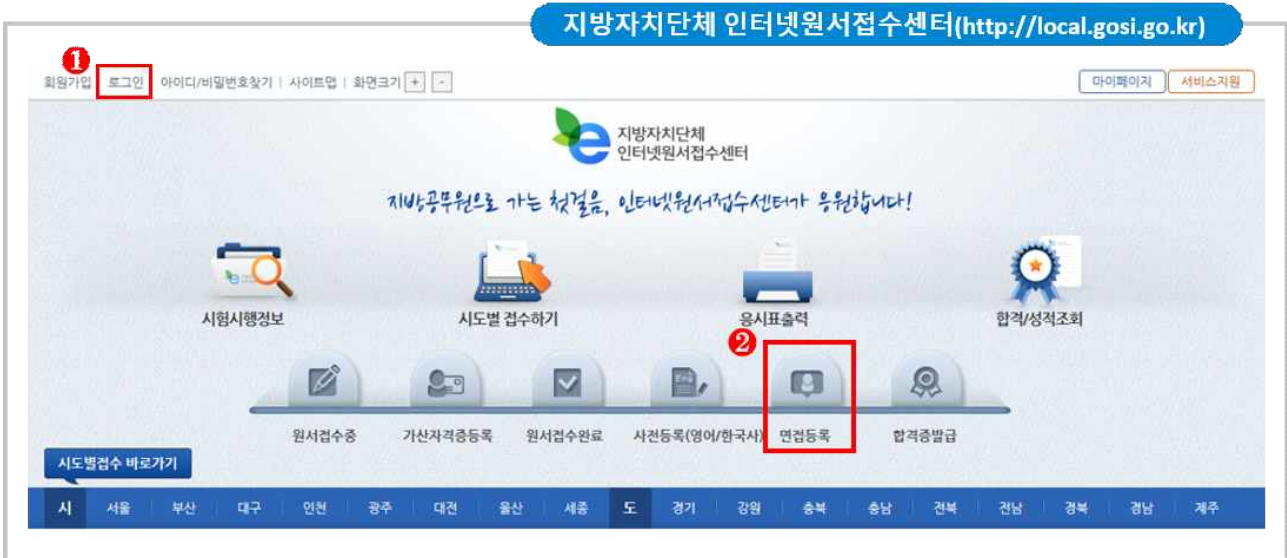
지방자치단체 인터넷원서접수센터(http://local.gosi.go.kr)

❶

회원가입 | 로그인 | 아이디/비밀번호찾기 | 사이트맵 | 화면크기 + -

마이페이지 | 서비스지원

지방자치단체 인터넷원서접수센터

지방공무원으로 가는 첫걸음, 인터넷원서접수센터가 응원합니다!

시험시행정보

시도별 접수하기

응시표출력

합격/성적조회

❷

원서접수중

가산자격증등록

원서접수완료

사전등록(영어/한국사)

면접등록

합격증발급

시도별접수 바로가기

시 | 서울 | 부산 | 대구 | 인천 | 광주 | 대전 | 울산 | 세종 | 도 | 경기 | 강원 | 충북 | 충남 | 전북 | 전남 | 경북 | 경남 | 제주